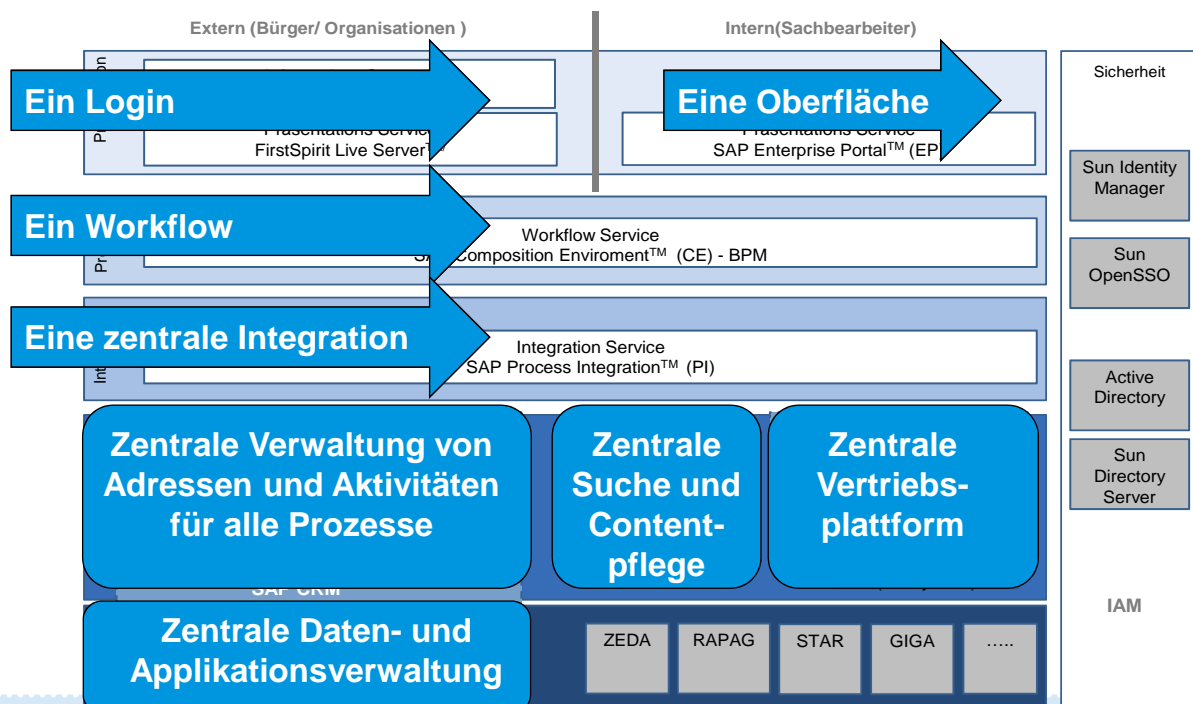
Extern (Bürger/ Organisationen )

Intern(Sachbearbeiter)

Sicherheit

Ein Login

Eine Oberfläche

Präsentations Service
FirstSpirit Live Server™

Präsentations Service
SAP Enterprise Portal™ (EP

Sun Identity Manager

Ein Workflow

Workflow Service
SAP Composition Enviroment™ (CE) - BPM

Sun OpenSSO

Eine zentrale Integration

Integration Service
SAP Process Integration™ (PI)

Active Directory

Zentrale Verwaltung von Adressen und Aktivitäten für alle Prozesse

Zentrale Suche und Contentpflege

Zentrale Vertriebsplattform

Sun Directory Server

SAP CRM

IAM

Zentrale Daten- und Applikationsverwaltung

| ZEDA | RAPAG | STAR | GIGA | ….. |
|---|---|---|---|---|